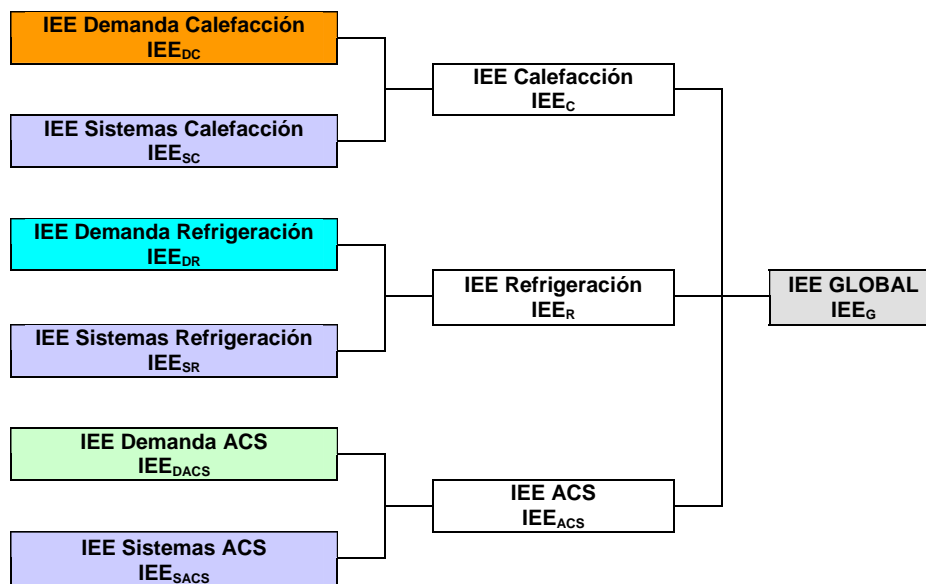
IEE Demanda Calefacción
$IEE_{DC}$

IEE Sistemas Calefacción
$IEE_{SC}$

IEE Demanda Refrigeración
$IEE_{DR}$

IEE Sistemas Refrigeración
$IEE_{SR}$

IEE Demanda ACS
$IEE_{DACS}$

IEE Sistemas ACS
$IEE_{SACS}$

IEE Calefacción
$IEE_{C}$

IEE Refrigeración
$IEE_{R}$

IEE ACS
$IEE_{ACS}$

IEE GLOBAL
$IEE_{G}$